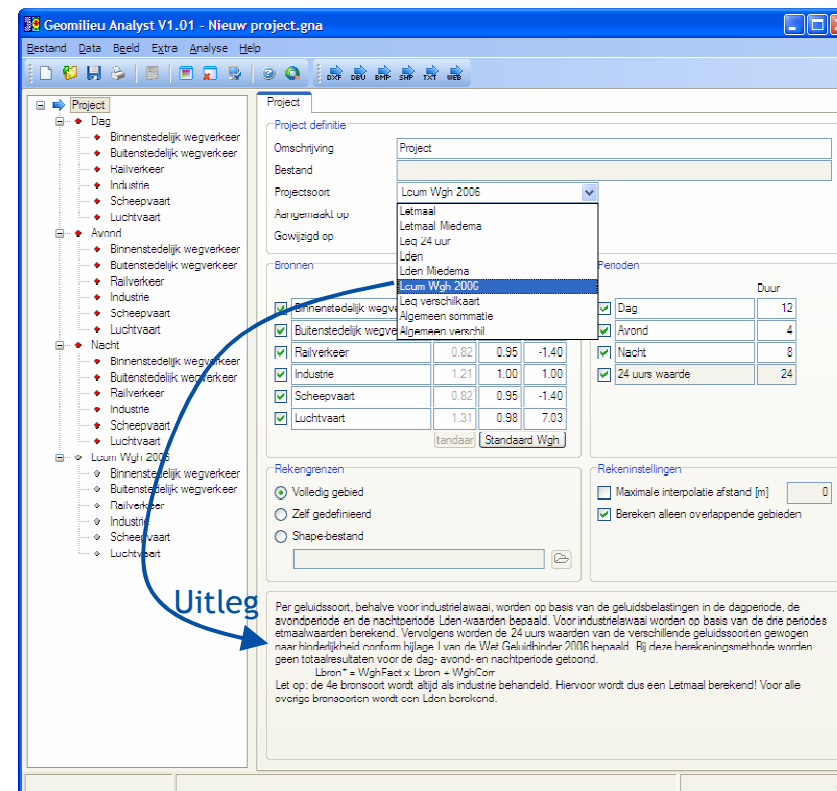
Geomilieu Analyst V1.01 - Nieuw project.gna

Bestand Data Beeld Extra Analyse Help

DXF DBU BMP SHP TXT WEB

Project
Dag
Binnenstedelijk wegverkeer
Buitenstedelijk wegverkeer
Railverkeer
Industrie
Scheepvaart
Luchtvaart
Avond
Binnenstedelijk wegverkeer
Buitenstedelijk wegverkeer
Railverkeer
Industrie
Scheepvaart
Luchtvaart
Nacht
Binnenstedelijk wegverkeer
Buitenstedelijk wegverkeer
Railverkeer
Industrie
Scheepvaart
Luchtvaart
Lcum Wgh 2006
Binnenstedelijk wegverkeer
Buitenstedelijk wegverkeer
Railverkeer
Industrie
Scheepvaart
Luchtvaart

Project

Project definitie
Omschrijving Project
Bestand
Projectsoort Lcum Wgh 2006
Aangemaakt op
Gewijzigd op

Letmaal
Letmaal Miedema
Leq 24 uur
Lden
Lden Miedema
Lcum Wgh 2006
Leq verschilkaart
Algemeen sommatie
Algemeen verschil

Bronnen
Binnenstedelijk wegv
Buitenstedelijk wegve
Railverkeer 0.82 0.95 -1.40
Industrie 1.21 1.00 1.00
Scheepvaart 0.82 0.95 -1.40
Luchtvaart 1.31 0.98 7.03
tandaar Standaard Wgh

Perioden
Duur
Dag 12
Avond 4
Nacht 8
24 uurs waarde 24

Rekengrenzen
Volledig gebied
Zelf gedefinieerd
Shape-bestand

Rekeninstellingen
Maximale interpolatie afstand [m] 0
Bereken alleen overlappende gebieden

Uitleg

Per geluidssoort, behalve voor industrielawaai, worden op basis van de geluidsbelastingen in de dagperiode, de avondperiode en de nachtperiode Lden-waarden bepaald. Voor industrielawaai worden op basis van de drie periodes etmaalwaarden berekend. Vervolgens worden de 24 uurs waarden van de verschillende geluidssoorten gewogen naar hinderlijkheid conform bijlage I van de Wet Geluidhinder 2006 bepaald. Bij deze berekeningsmethode worden geen totaalresultaten voor de dag- avond- en nachtperiode getoond.
Lbron* = WghFact x Lbron + WghCorr
Let op: de 4e bronsoort wordt altijd als industrie behandeld. Hiervoor wordt dus een Letmaal berekend! Voor alle overige bronsoorten wordt een Lden berekend.